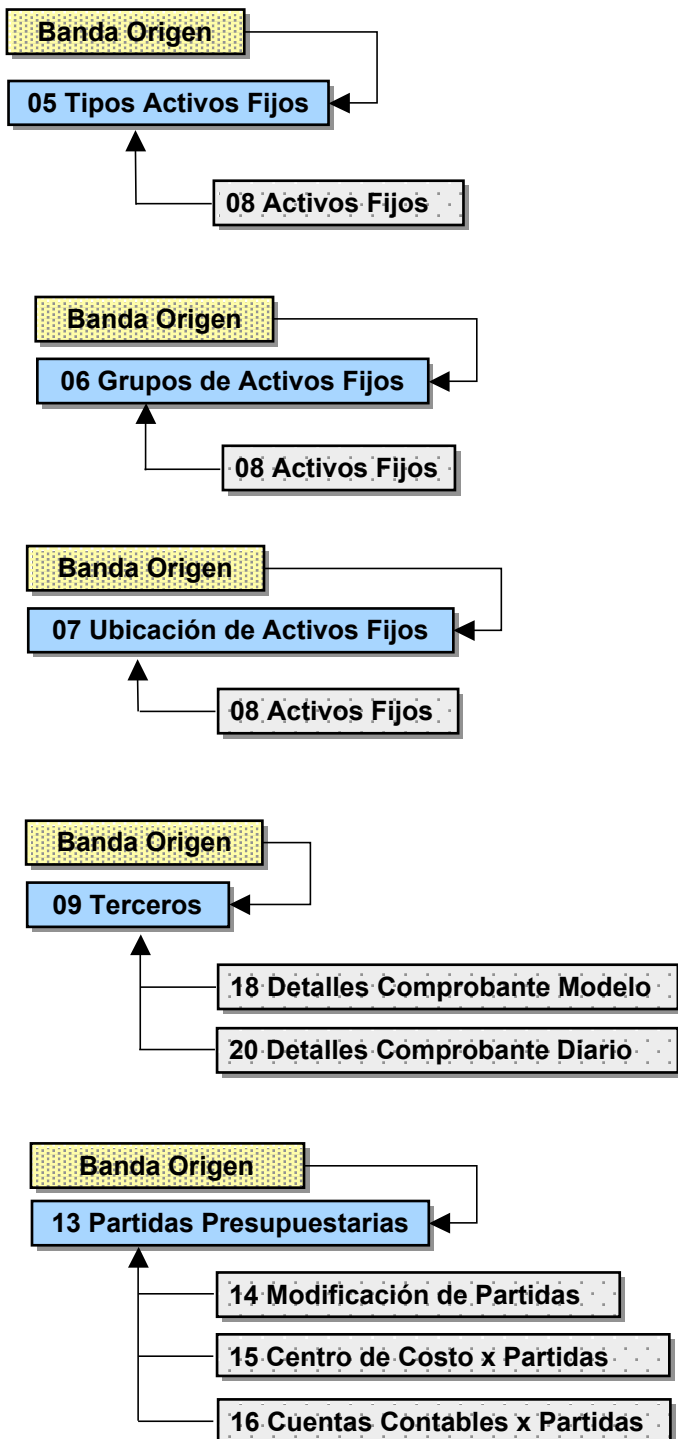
Banda Origen

05 Tipos Activos Fijos

08 Activos Fijos

Banda Origen

06 Grupos de Activos Fijos

08 Activos Fijos

Banda Origen

07 Ubicación de Activos Fijos

08 Activos Fijos

Banda Origen

09 Terceros

18 Detalles Comprobante Modelo

20 Detalles Comprobante Diario

Banda Origen

13 Partidas Presupuestarias

14 Modificación de Partidas

15 Centro de Costo x Partidas

16 Cuentas Contables x Partidas